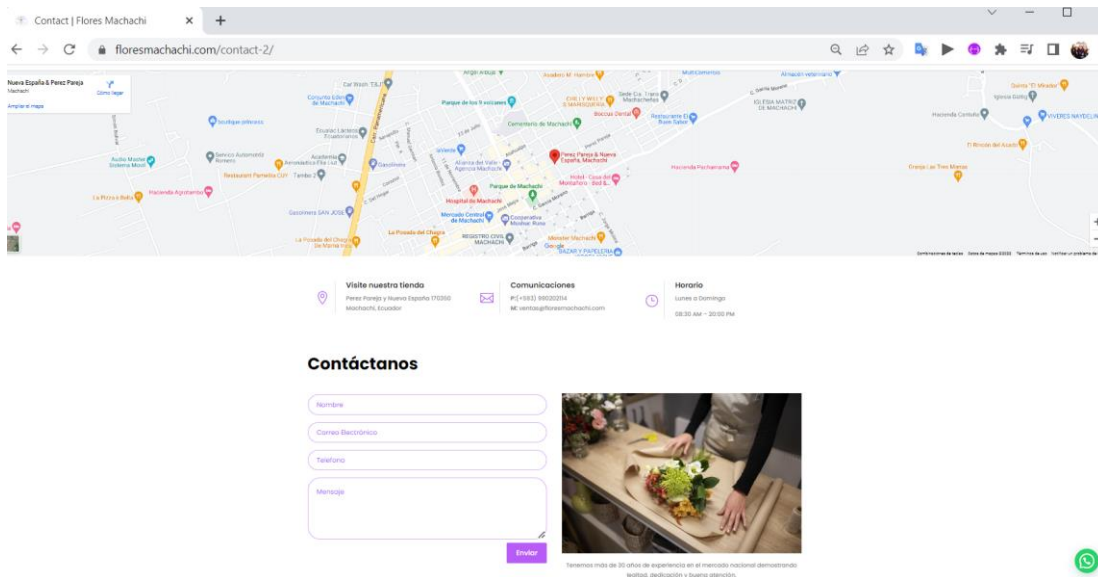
Contact | Flores Machachi

floresmachachi.com/contact-2/

Nueva España & Perez Pareja
Machachi
Cómo llegar
Ampliar el mapa

Car Wash "ELI"
Corrunto Edén de Machachi
Parque de los 9 sociales
Cementerio de Machachi
Boutique primavera
Ecuatol Lácteos Ecuador
Audio Master Sistema Movil
Servicio Automotriz Romero
Academia Aeronáutica Elite Ltd.
Gasolinera
Restaurant Pamelita Café
Tambo
Hacienda Agroturismo
La Pizza di Bella
Gasolinera SAN JOSÉ
La Posada del Chagra
Alianza del Valle - Agencia Machachi
Perez Pareja & Nueva España, Machachi
Hotel - Casa del Montañero - Bed &...
Parque de Machachi
Hospital de Machachi
Mercado Central de Machachi
Cooperativa Movilizar Rural
La Posada del Chagra
REGISTRO CIVIL MACHACHI
Monster Machachi
BAZAR Y PAPELERIA
Restaurante El Buen Sabor
IGLESIA MATRIZ DE MACHACHI
Hacienda Pechanamia
Hacienda Cerbolla
El Rincón del Asado
Granja Las Tres Marías
Quinta "El Mirador"
Iglesia Gatitu
VIVERES NAYDELIN
Almacén Veterinario
Google

Visite nuestra tienda
Perez Pareja y Nueva España 170350 Machachi, Ecuador

Comunicaciones
P: (+593) 980202114
M: ventas@floresmachachi.com

Horario
Lunes a Domingo
08:30 AM – 20:00 PM

Contáctanos

Nombre
Correo Electrónico
Telefono
Mensaje
Enviar

Tenemos más de 30 años de experiencia en el mercado nacional demostrando lealtad, dedicación y buena atención.